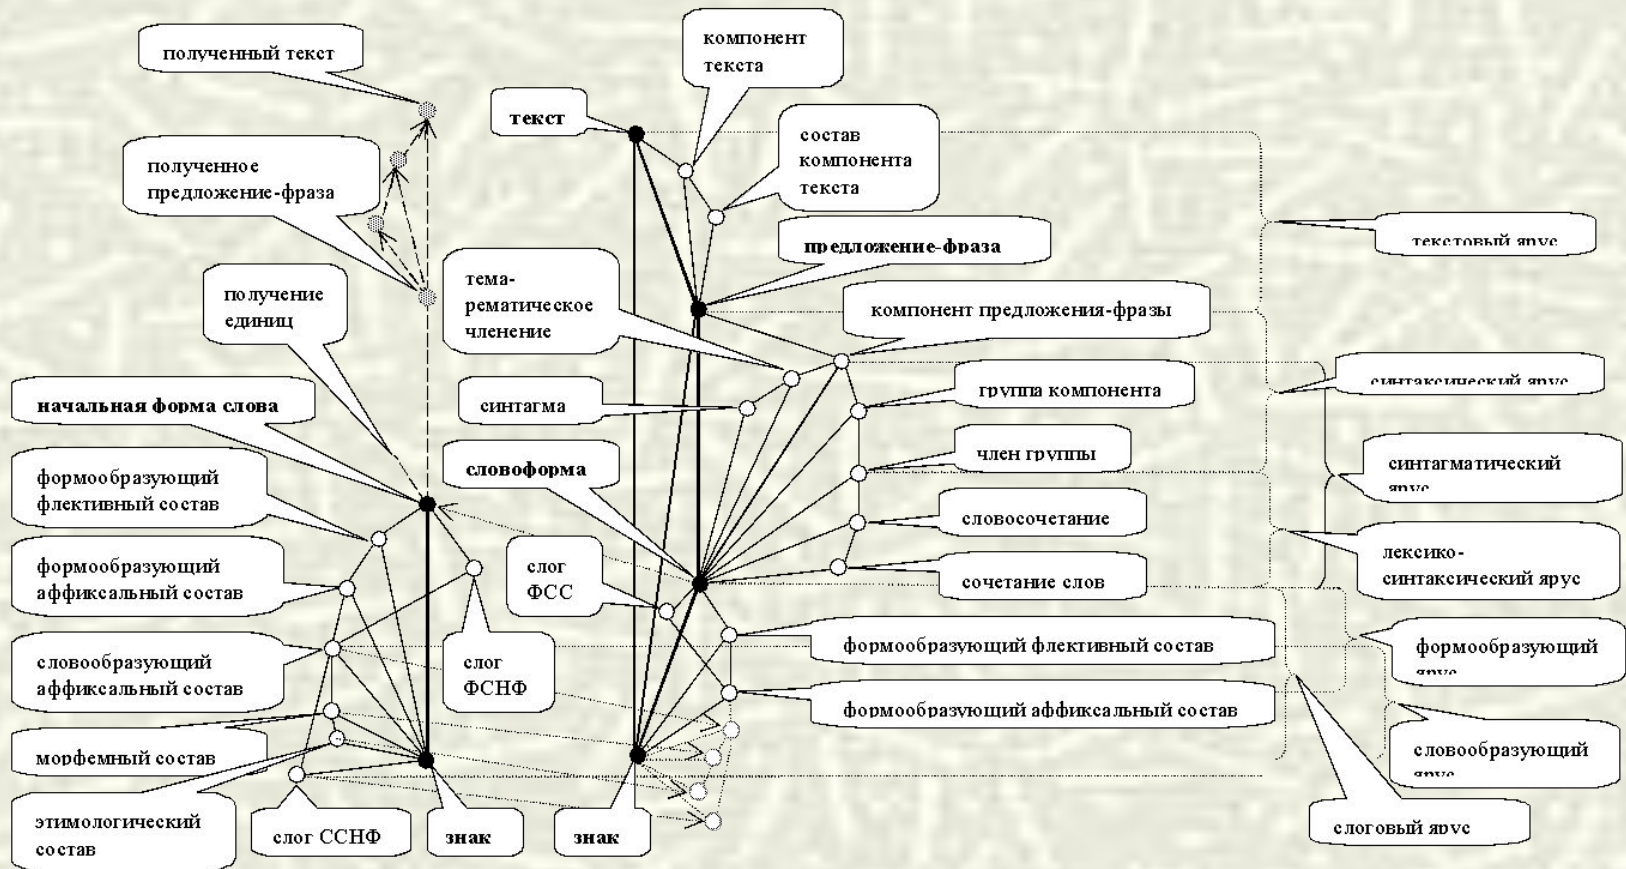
полученный текст

полученное предложение-фраза

получение единиц

начальная форма слова

формообразующий флективный состав

формообразующий аффиксальный состав

словообразующий аффиксальный состав

морфемный состав

этимологический состав

слог ССНФ

знак

слог ФСНФ

слог ФСС

компонент текста

текст

состав компонента текста

предложение-фраза

тема-рематическое членение

синтагма

словоформа

знак

компонент предложения-фразы

группа компонента

член группы

словосочетание

сочетание слов

формообразующий флективный состав

формообразующий аффиксальный состав

текстовый ярус

синтаксический ярус

синтагматический ярус

лексико-синтаксический ярус

формообразующий ярус

словообразующий ярус

слоговый ярус